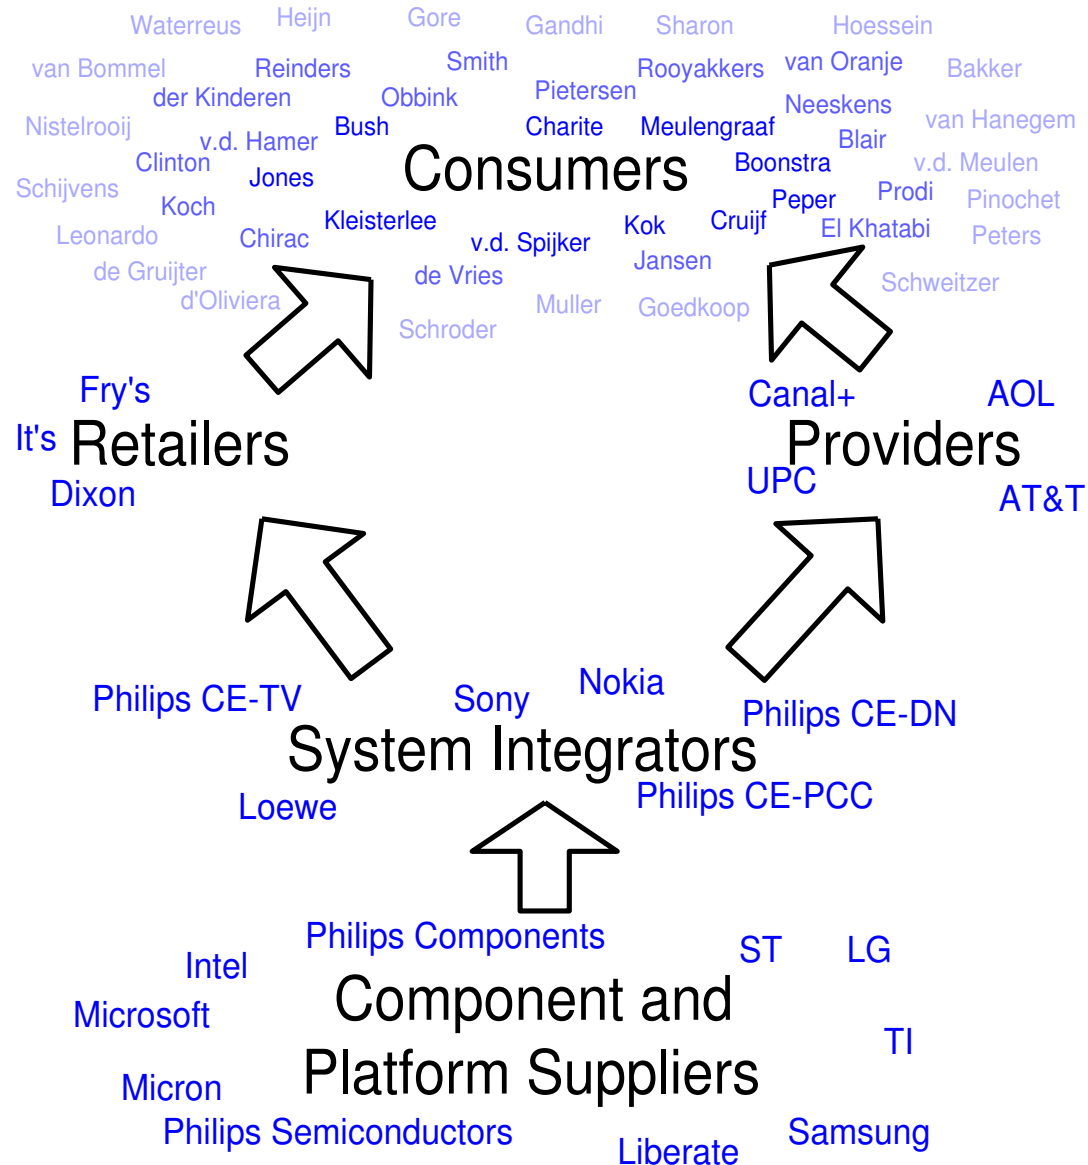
Waterreus Heijn Gore Gandhi Sharon Hoessein
van Bommel Reinders Smith Rooyakkers van Oranje Bakker
der Kinderen Obbink Pietersen Neeskens
Nistelrooij v.d. Hamer Bush Charite Meulengraaf Blair van Hanegem
Clinton Boonstra v.d. Meulen
Schijvens Jones
Consumers
Prodi Pinochet
Koch Peper
Kleisterlee Kok Cruijf El Khatabi
Leonardo Chirac v.d. Spijker Peters
Jansen
de Gruijter de Vries
Schweitzer
d'Oliviera Muller Goedkoop
Schroder

Fry's
Canal+ AOL
It's Retailers
Providers
UPC
Dixon
AT&T

Nokia
Philips CE-TV Sony
Philips CE-DN
System Integrators
Loewe Philips CE-PCC

Philips Components
ST LG
Intel
Component and
Microsoft
TI
Platform Suppliers
Micron
Philips Semiconductors Samsung
Liberate